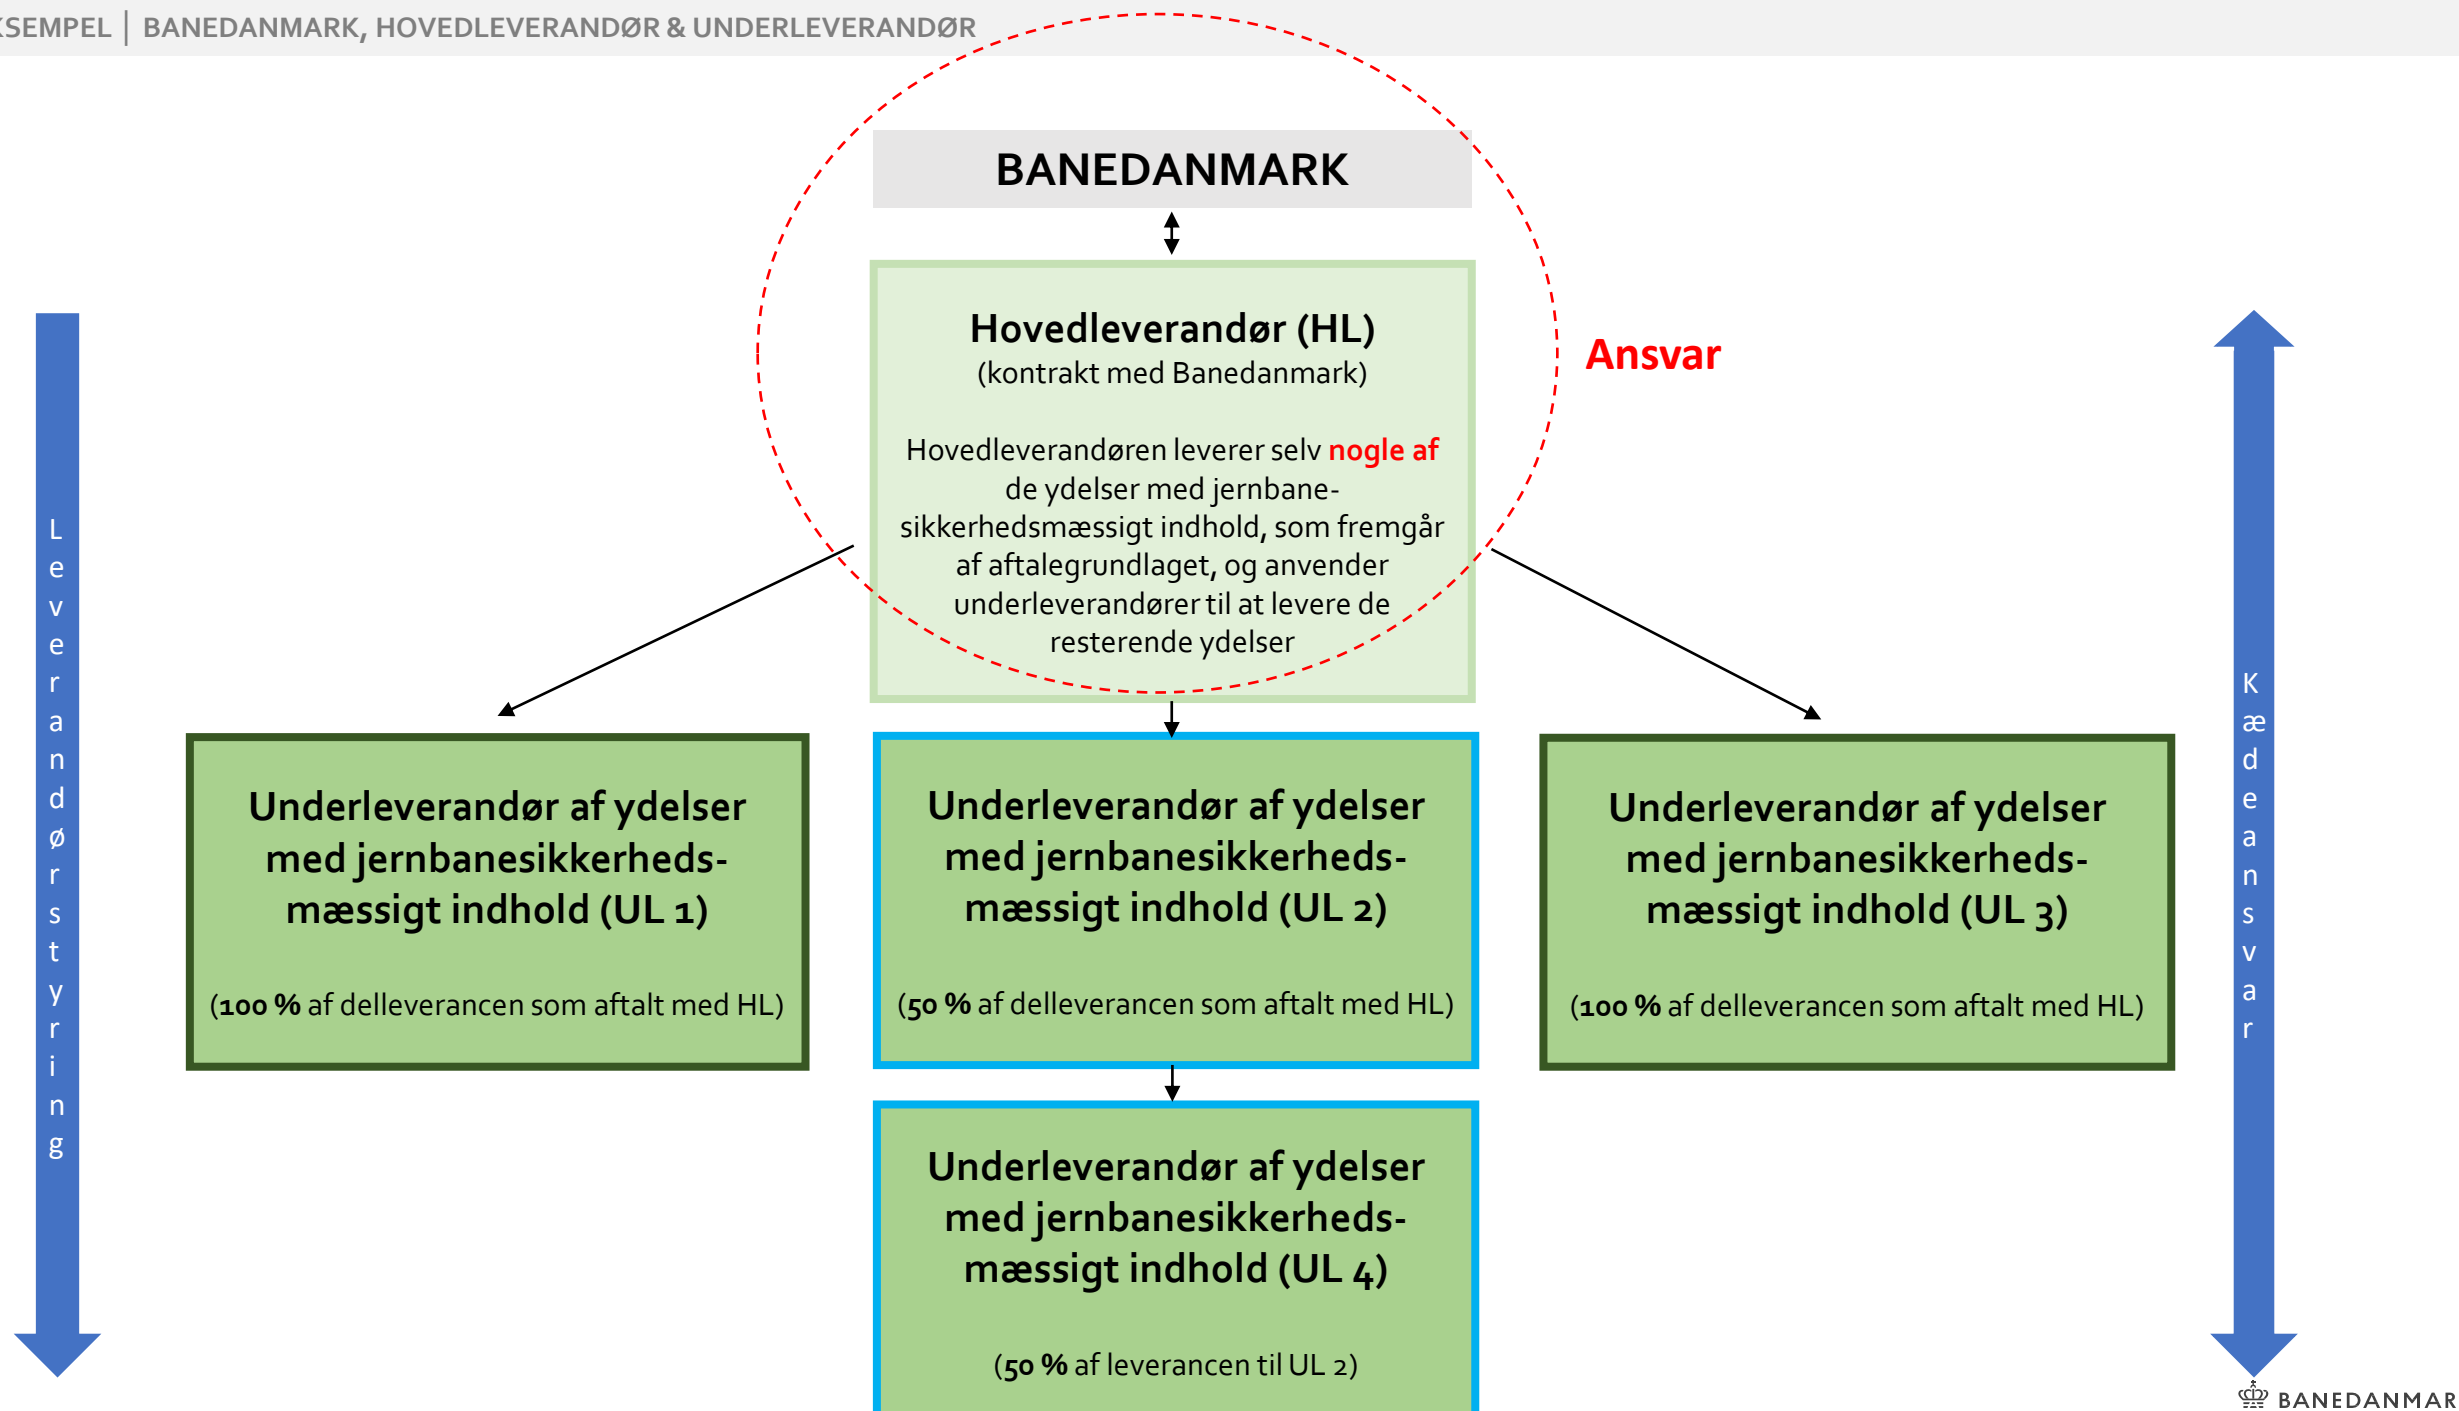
SEMPEL | BANEDANMARK, HOVEDLEVERANDØR & UNDERLEVERANDØR

BANEDANMARK

Hovedleverandør (HL)
(kontrakt med Banedanmark)

Hovedleverandøren leverer selv nogle af de ydelser med jernbanesikkerhedsmæssigt indhold, som fremgår af aftalegrundlaget, og anvender underleverandører til at levere de resterende ydelser

Ansvar

Leverandørstyring

Kædeansvar

Underleverandør af ydelser med jernbanesikkerhedsmæssigt indhold (UL 1)

(100 % af delleverancen som aftalt med HL)

Underleverandør af ydelser med jernbanesikkerhedsmæssigt indhold (UL 2)

(50 % af delleverancen som aftalt med HL)

Underleverandør af ydelser med jernbanesikkerhedsmæssigt indhold (UL 3)

(100 % af delleverancen som aftalt med HL)

Underleverandør af ydelser med jernbanesikkerhedsmæssigt indhold (UL 4)

(50 % af leverancen til UL 2)

BANEDANMAR